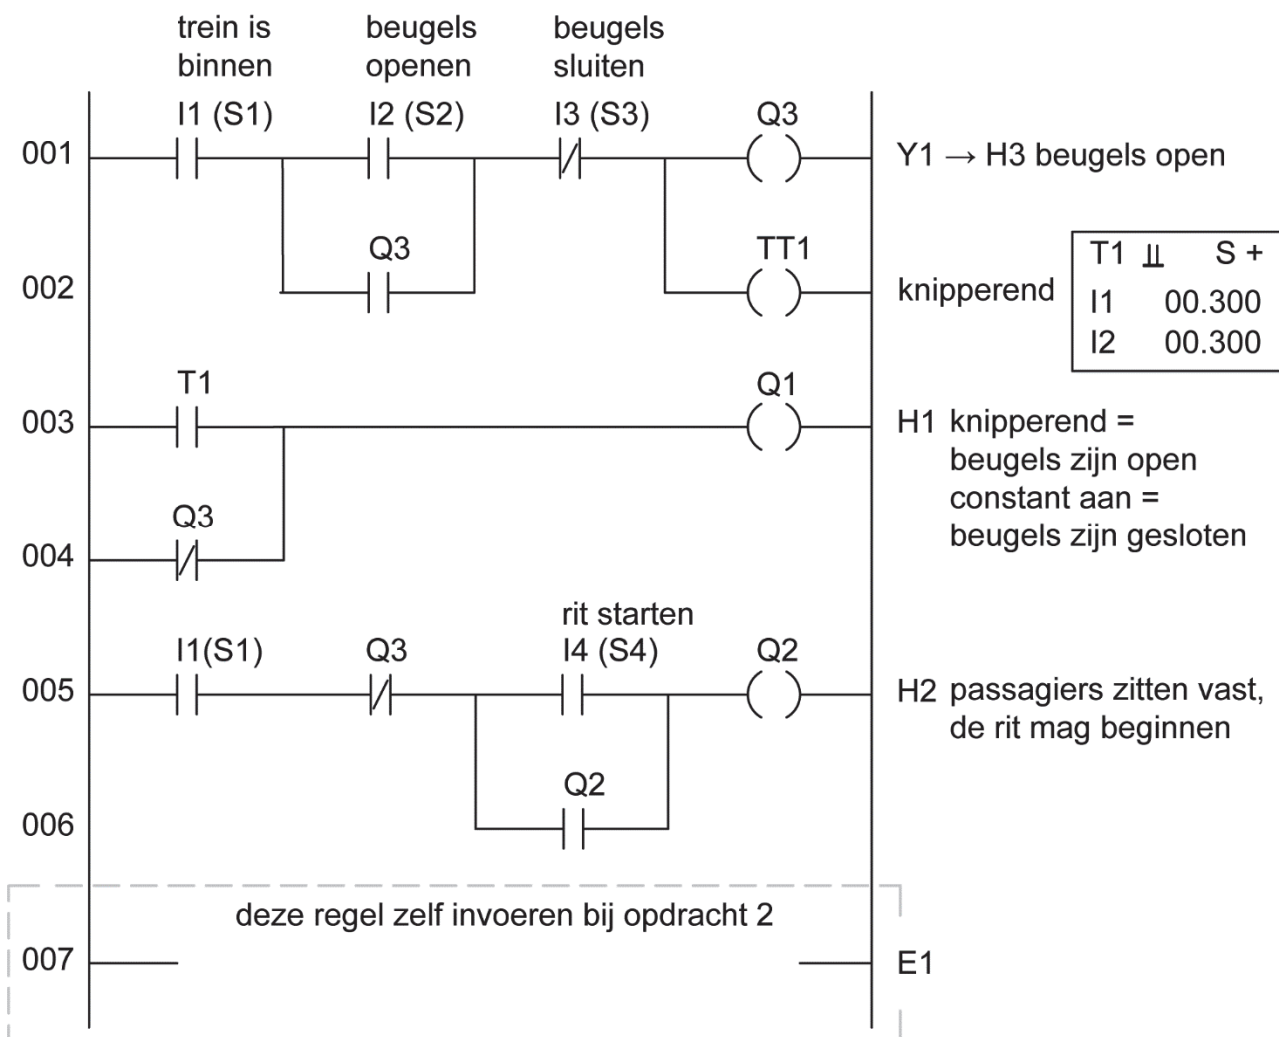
trein is binnen
beugels openen
beugels sluiten

I1 (S1)
I2 (S2)
I3 (S3)
Q3

001
Y1 → H3 beugels open

Q3
TT1

002
knipperend

| T1 ⫫ | S + |
|---|---|
| I1 | 00.300 |
| I2 | 00.300 |

T1
Q1

003
H1 knipperend = beugels zijn open constant aan = beugels zijn gesloten

Q3

004

rit starten
I1(S1)
Q3
I4 (S4)
Q2

005
H2 passagiers zitten vast, de rit mag beginnen

Q2

006

deze regel zelf invoeren bij opdracht 2

007
E1